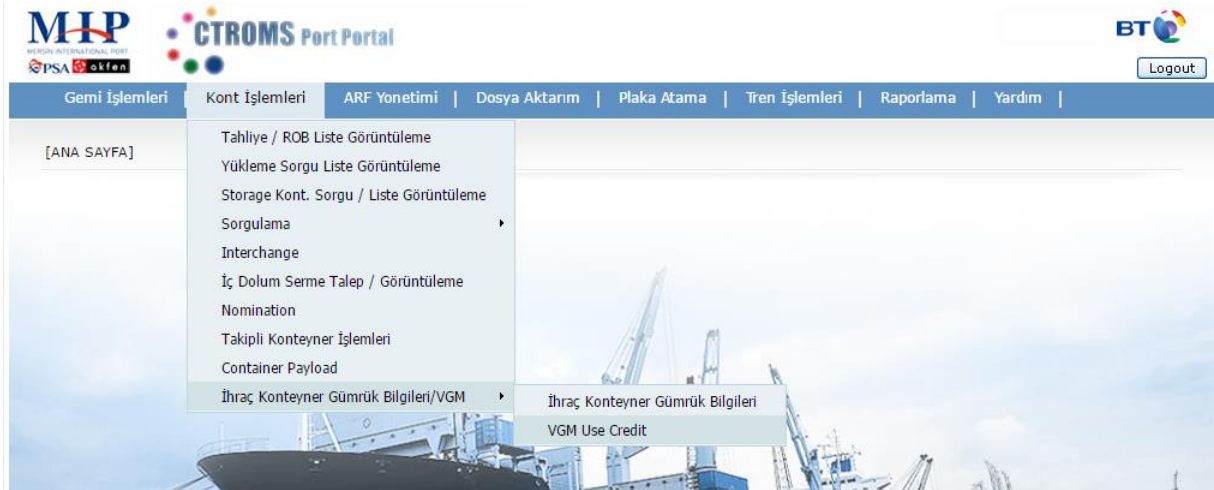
MIP
MERSIN INTERNATIONAL PORT
PSA akfen
CTROMS Port Portal
BT
Logout

Gemi İşlemleri | Kont İşlemleri | ARF Yonetimi | Dosya Aktarım | Plaka Atama | Tren İşlemleri | Raporlama | Yardım |

[ANA SAYFA]

Tahliye / ROB Liste Görüntüleme
Yükleme Sorgu Liste Görüntüleme
Storage Kont. Sorgu / Liste Görüntüleme
Sorgulama
Interchange
İç Dolum Serme Talep / Görüntüleme
Nomination
Takipli Konteyner İşlemleri
Container Payload
İhraç Konteyner Gümrük Bilgileri/VGM

İhraç Konteyner Gümrük Bilgileri
VGM Use Credit